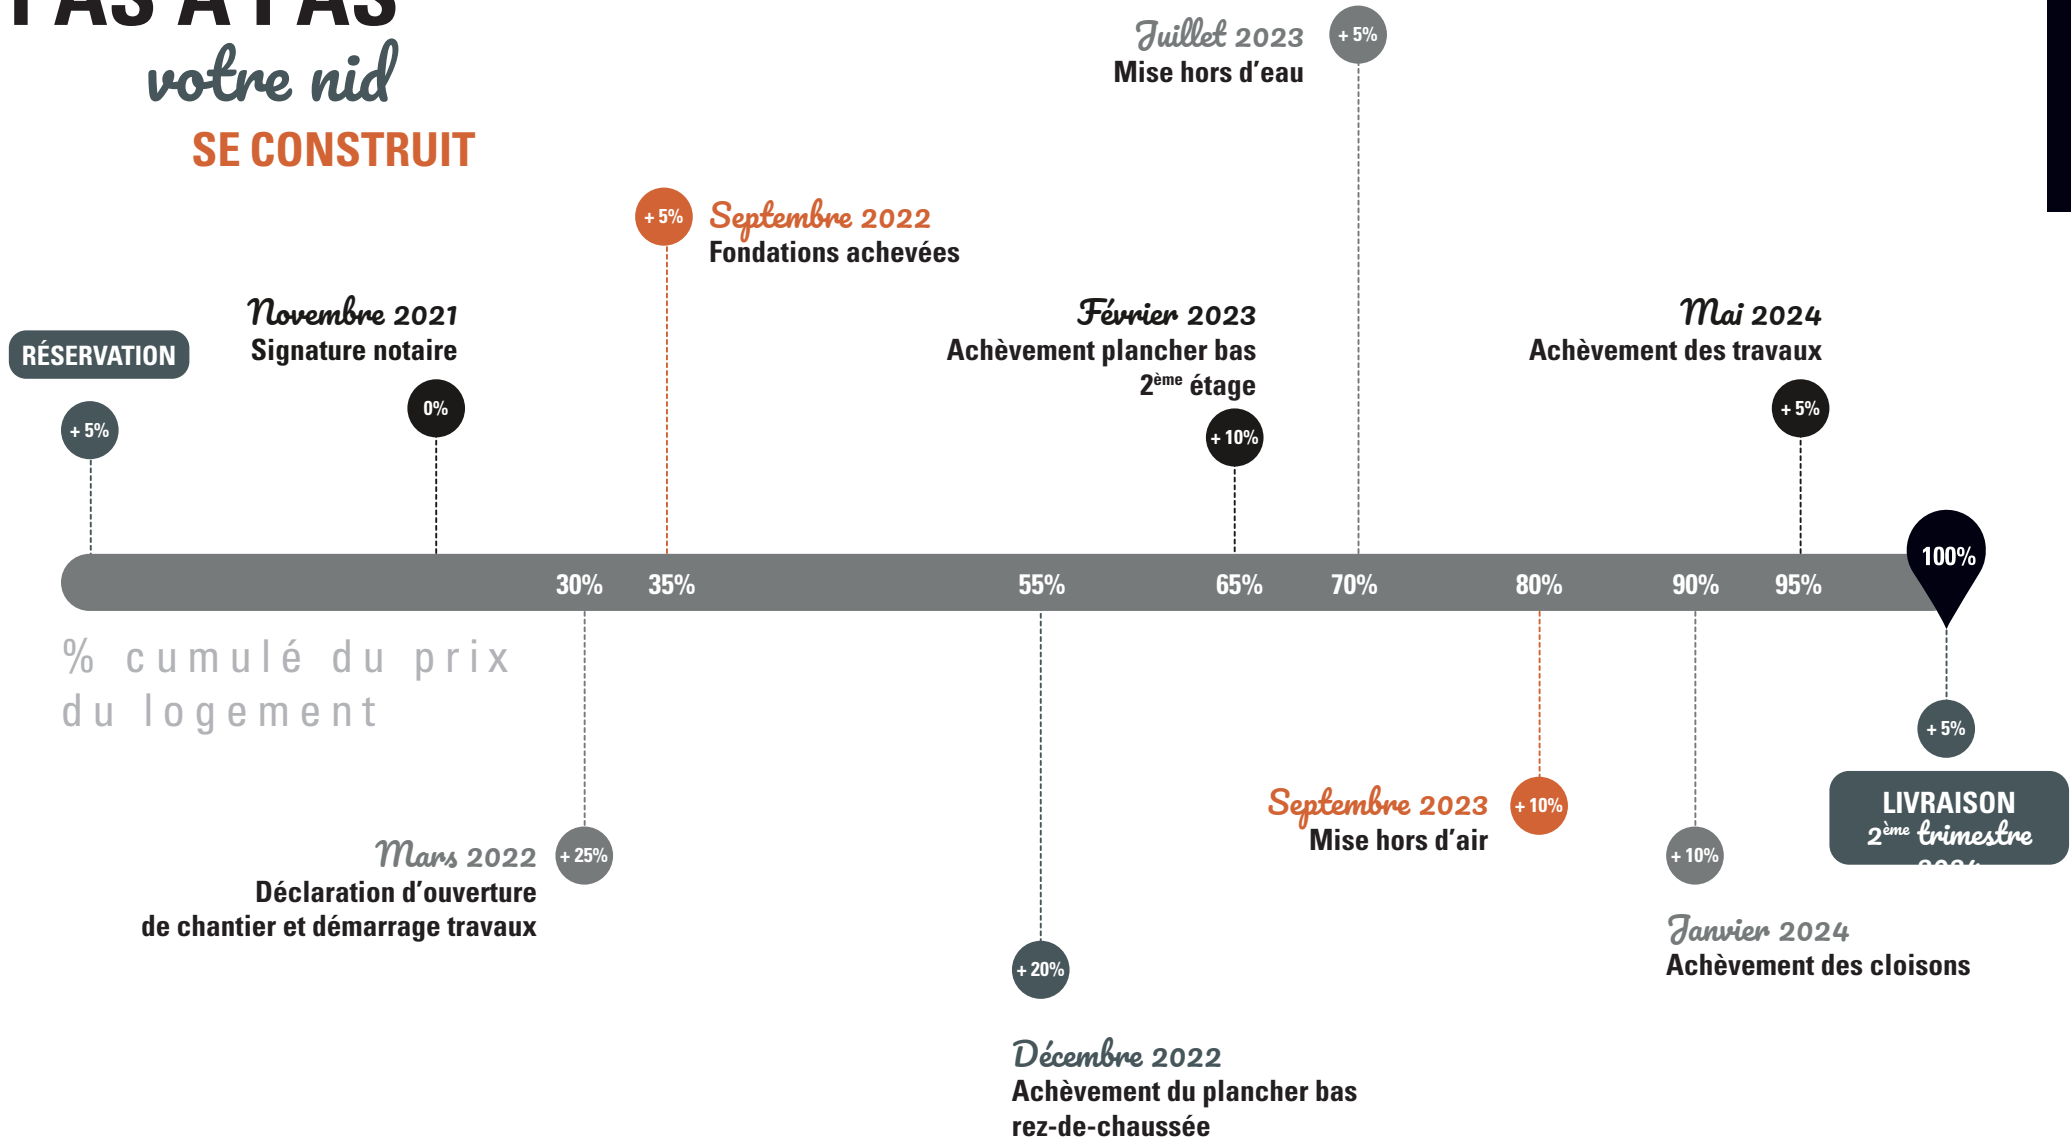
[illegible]
votre nid
SE CONSTRUIT

Juillet 2023
Mise hors d'eau
+ 5%

+ 5%
Septembre 2022
Fondations achevées

RÉSERVATION
+ 5%

Novembre 2021
Signature notaire
0%

Février 2023
Achèvement plancher bas $2^{ème}$ étage
+ 10%

Mai 2024
Achèvement des travaux
+ 5%

30% 35% 55% 65% 70% 80% 90% 95% 100%

% cumulé du prix du logement

Mars 2022
Déclaration d'ouverture de chantier et démarrage travaux
+ 25%

+ 20%
Décembre 2022
Achèvement du plancher bas rez-de-chaussée

Septembre 2023
Mise hors d'air
+ 10%

+ 10%
Janvier 2024
Achèvement des cloisons

+ 5%
LIVRAISON
$2^{ème}$ trimestre
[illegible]